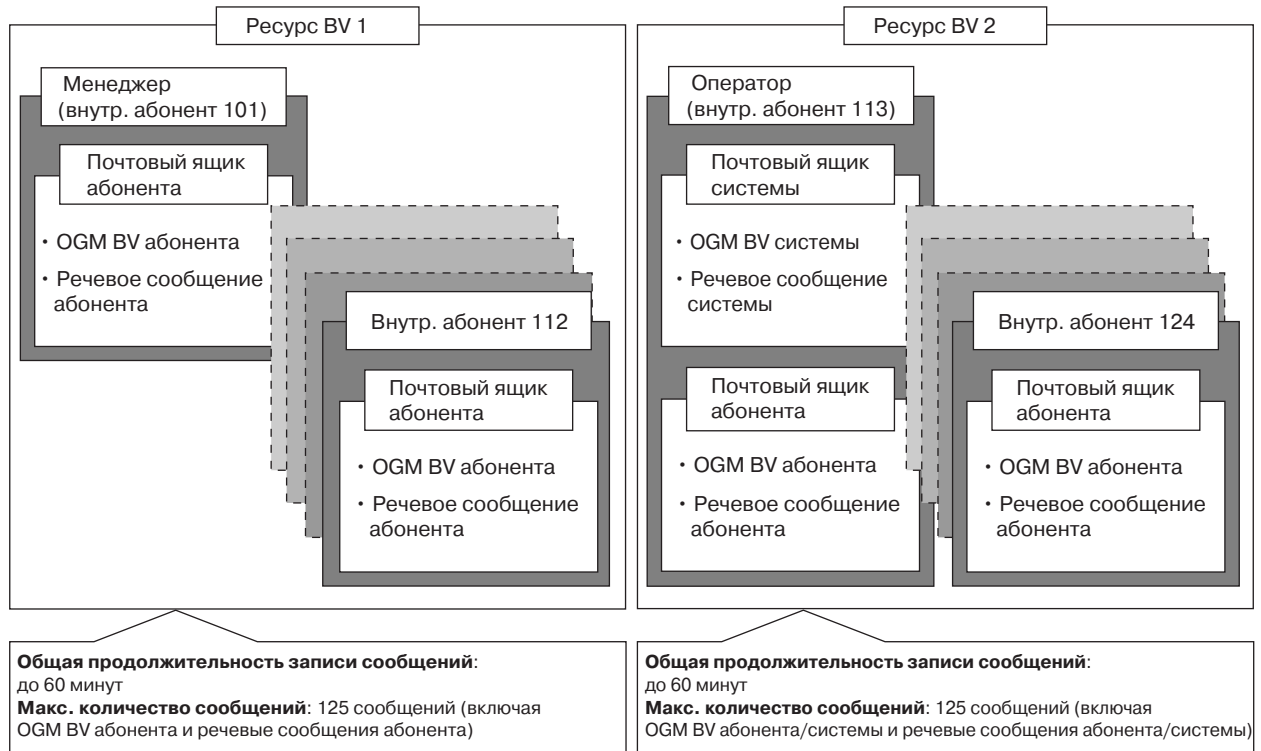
Ресурс BV 1

Менеджер (внутр. абонент 101)

Почтовый ящик абонента

• OGM BV абонента
• Речевое сообщение абонента

Внутр. абонент 112

Почтовый ящик абонента

• OGM BV абонента
• Речевое сообщение абонента

Ресурс BV 2

Оператор (внутр. абонент 113)

Почтовый ящик системы

• OGM BV системы
• Речевое сообщение системы

Почтовый ящик абонента

• OGM BV абонента
• Речевое сообщение абонента

Внутр. абонент 124

Почтовый ящик абонента

• OGM BV абонента
• Речевое сообщение абонента

**Общая продолжительность записи сообщений**: до 60 минут
**Макс. количество сообщений**: 125 сообщений (включая OGM BV абонента и речевые сообщения абонента)

**Общая продолжительность записи сообщений**: до 60 минут
**Макс. количество сообщений**: 125 сообщений (включая OGM BV абонента/системы и речевые сообщения абонента/системы)